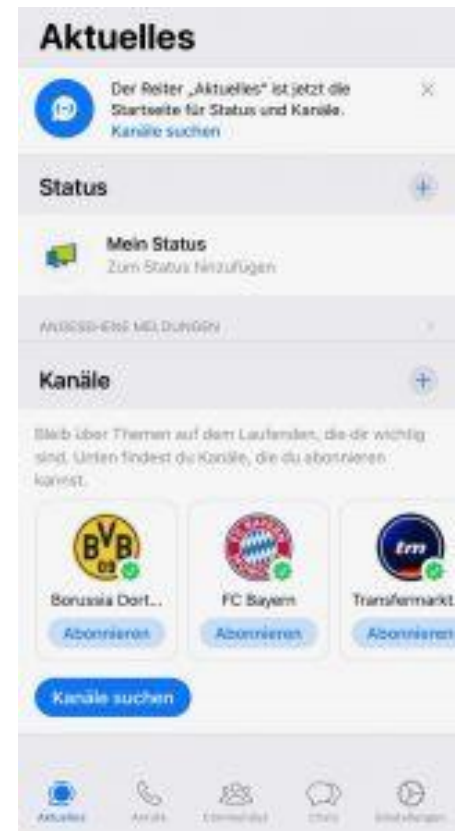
Aktuelles

Der Reiter „Aktuelles" ist jetzt die Startseite für Status und Kanäle.
Kanäle suchen

Status

Mein Status
Zum Status hinzufügen

ANGESEHENE MELDUNGEN

Kanäle

Bleib über Themen auf dem Laufenden, die dir wichtig sind. Unten findest du Kanäle, die du abonnieren kannst.

BVB 09
Borussia Dort...
Abonnieren

FC Bayern
Abonnieren

tm
Transfermarkt
Abonnieren

Kanäle suchen

Aktuelles Anrufe Communitys Chats Einstellungen